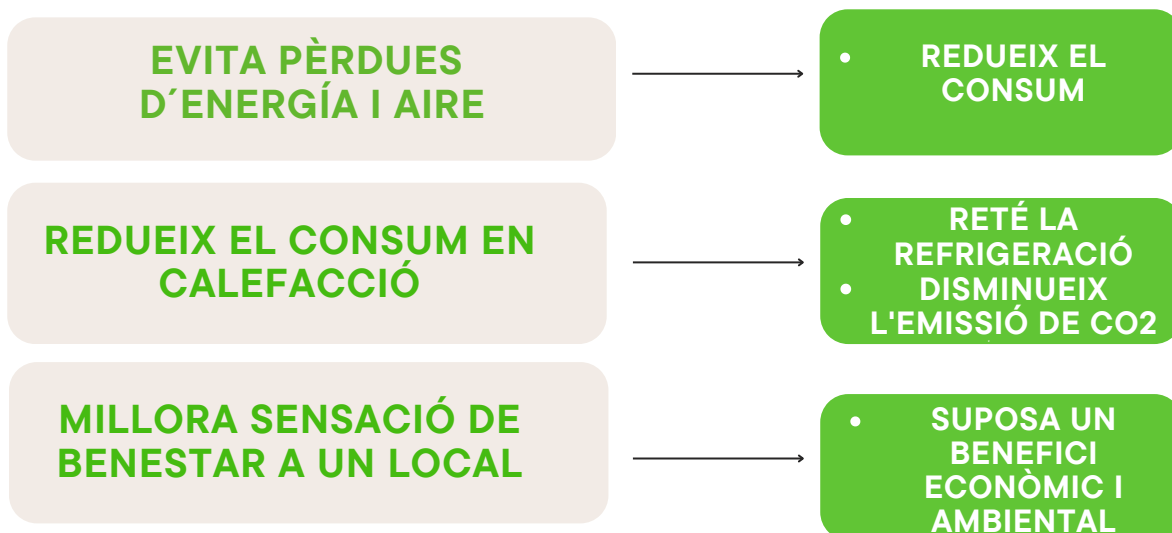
EVITA PÈRDUES D´ENERGÍA I AIRE

- REDUEIX EL CONSUM

REDUEIX EL CONSUM EN CALEFACCIÓ

- RETÉ LA REFRIGERACIÓ
- DISMINUEIX L'EMISSIÓ DE CO2

MILLORA SENSACIÓ DE BENESTAR A UN LOCAL

- SUPOSA UN BENEFICI ECONÒMIC I AMBIENTAL